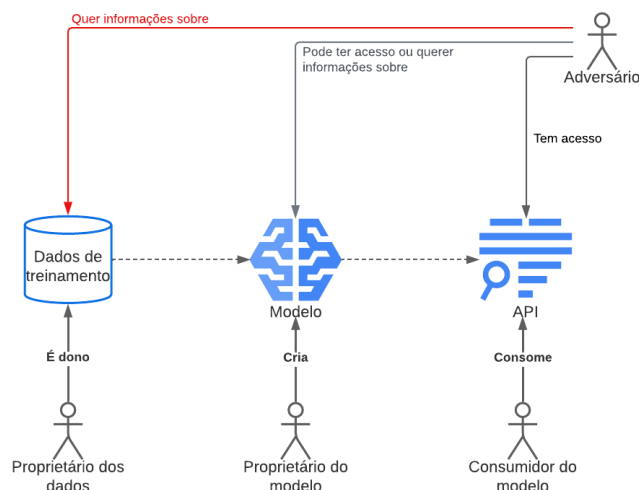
Quer informações sobre

Pode ter acesso ou querer informações sobre

Adversário

Tem acesso

Dados de treinamento

Modelo

API

É dono

Cria

Consome

Proprietário dos dados

Proprietário do modelo

Consumidor do modelo